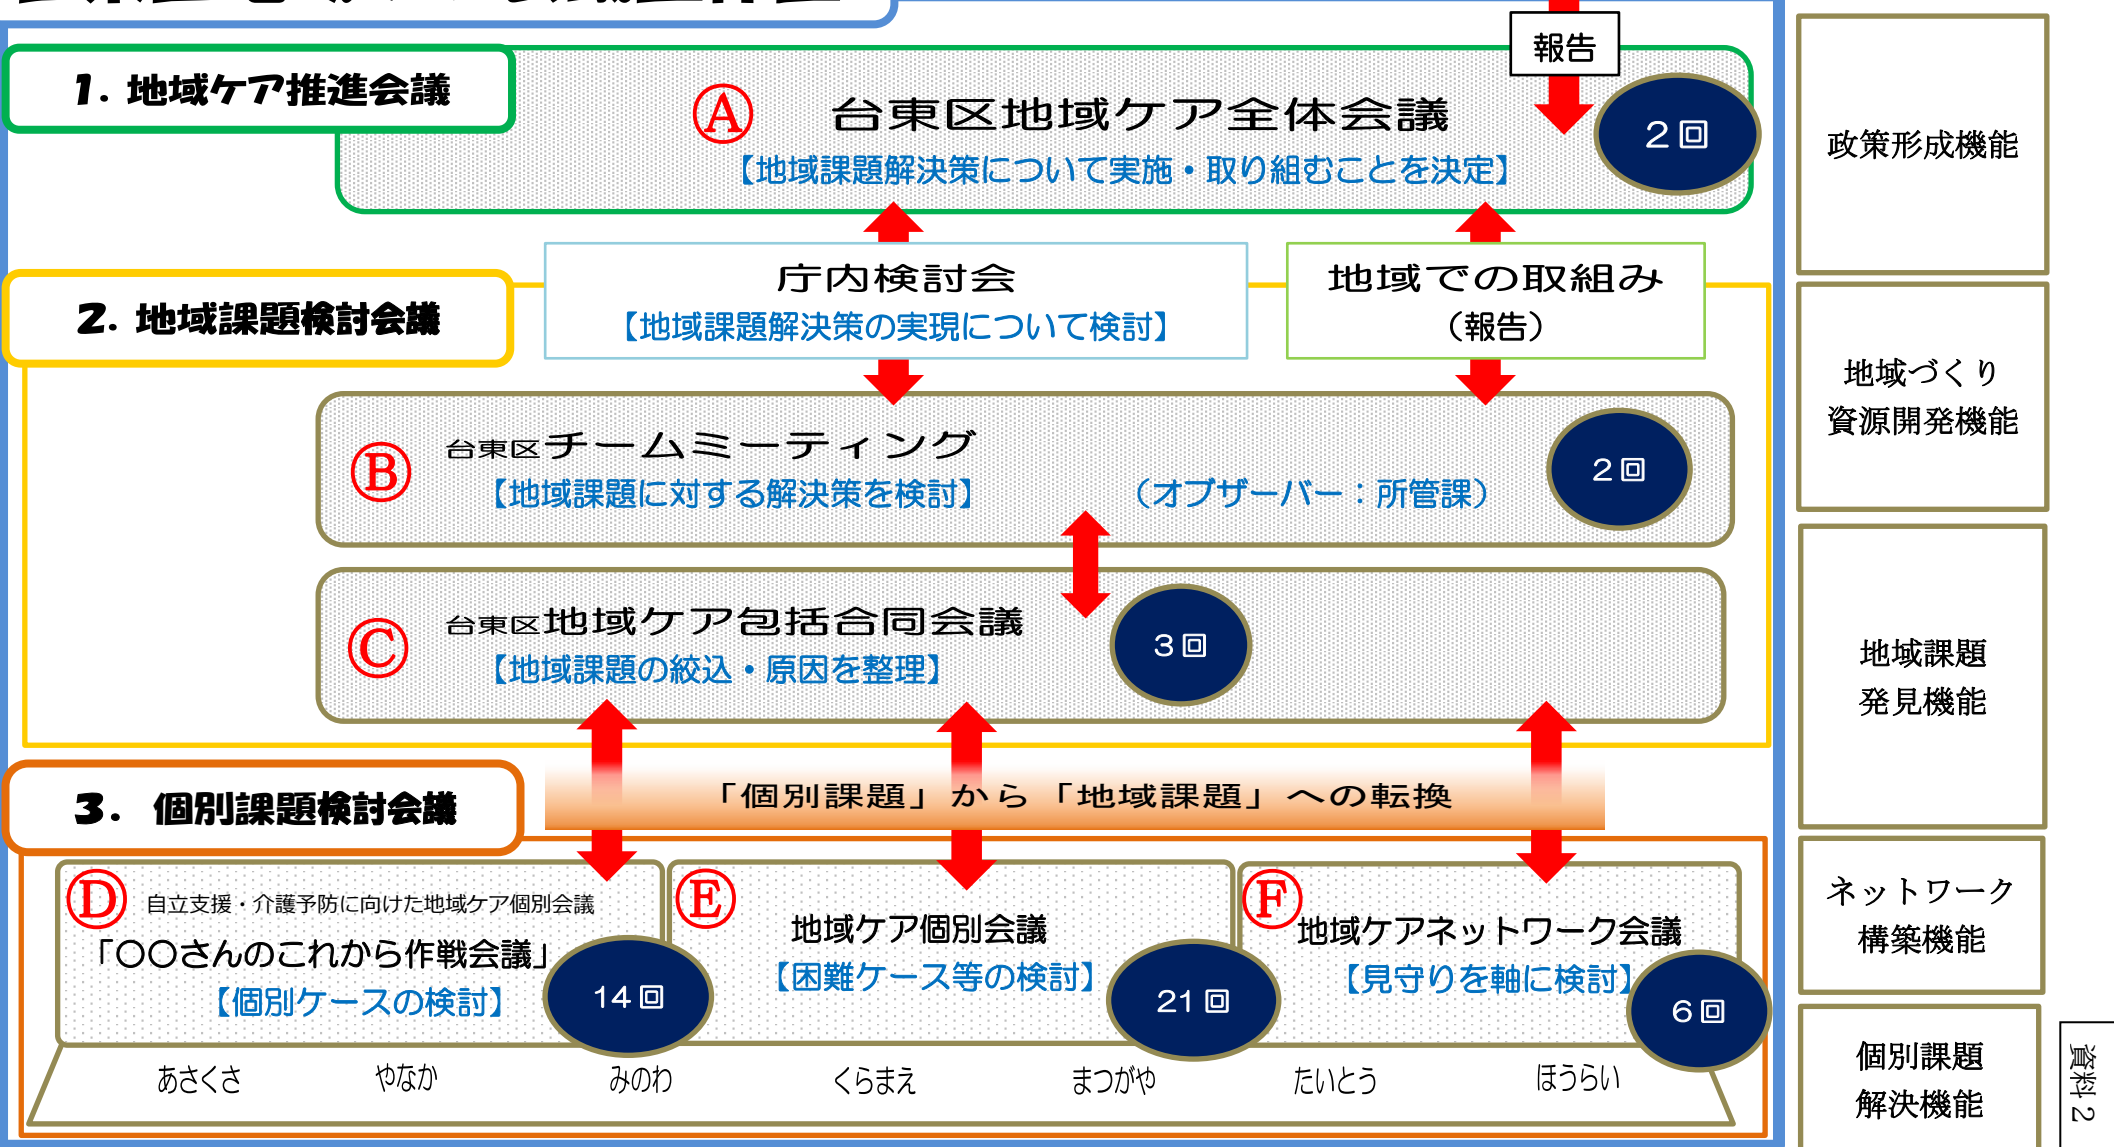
1. 地域ケア推進会議

報告

Ⓐ 台東区地域ケア全体会議
【地域課題解決策について実施・取り組むことを決定】

2回

2. 地域課題検討会議

庁内検討会
【地域課題解決策の実現について検討】

地域での取組み
（報告）

Ⓑ 台東区チームミーティング
【地域課題に対する解決策を検討】
（オブザーバー：所管課）

2回

Ⓒ 台東区地域ケア包括合同会議
【地域課題の絞込・原因を整理】

3回

3. 個別課題検討会議

「個別課題」から「地域課題」への転換

Ⓓ 自立支援・介護予防に向けた地域ケア個別会議
「〇〇さんのこれから作戦会議」
【個別ケースの検討】

14回

Ⓔ 地域ケア個別会議
【困難ケース等の検討】

21回

Ⓕ 地域ケアネットワーク会議
【見守りを軸に検討】

6回

あさくさ　やなか　みのわ　くらまえ　まつがや　たいとう　ほうらい

政策形成機能

地域づくり
資源開発機能

地域課題
発見機能

ネットワーク
構築機能

個別課題
解決機能

資料2